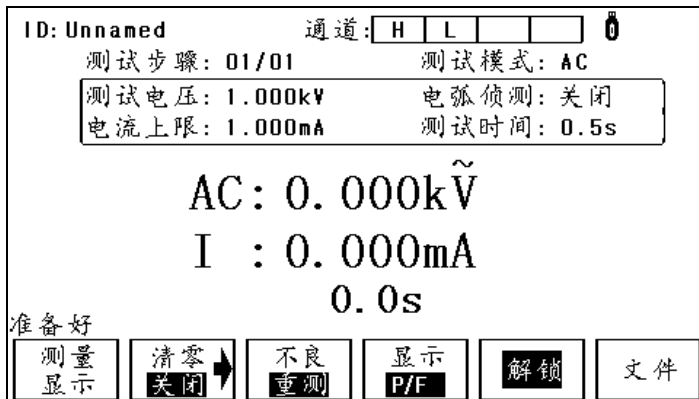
ID: Unnamed 通道: H L

测试步骤: 01/01 测试模式: AC

测试电压: 1.000kV 电弧侦测: 关闭

电流上限: 1.000mA 测试时间: 0.5s

AC: 0.000k$\tilde{V}$

I : 0.000mA

0.0s

准备好

| 测量显示 | 清零 关闭 | 不良 重测 | 显示 P/F | 解锁 | 文件 |
|---|---|---|---|---|---|